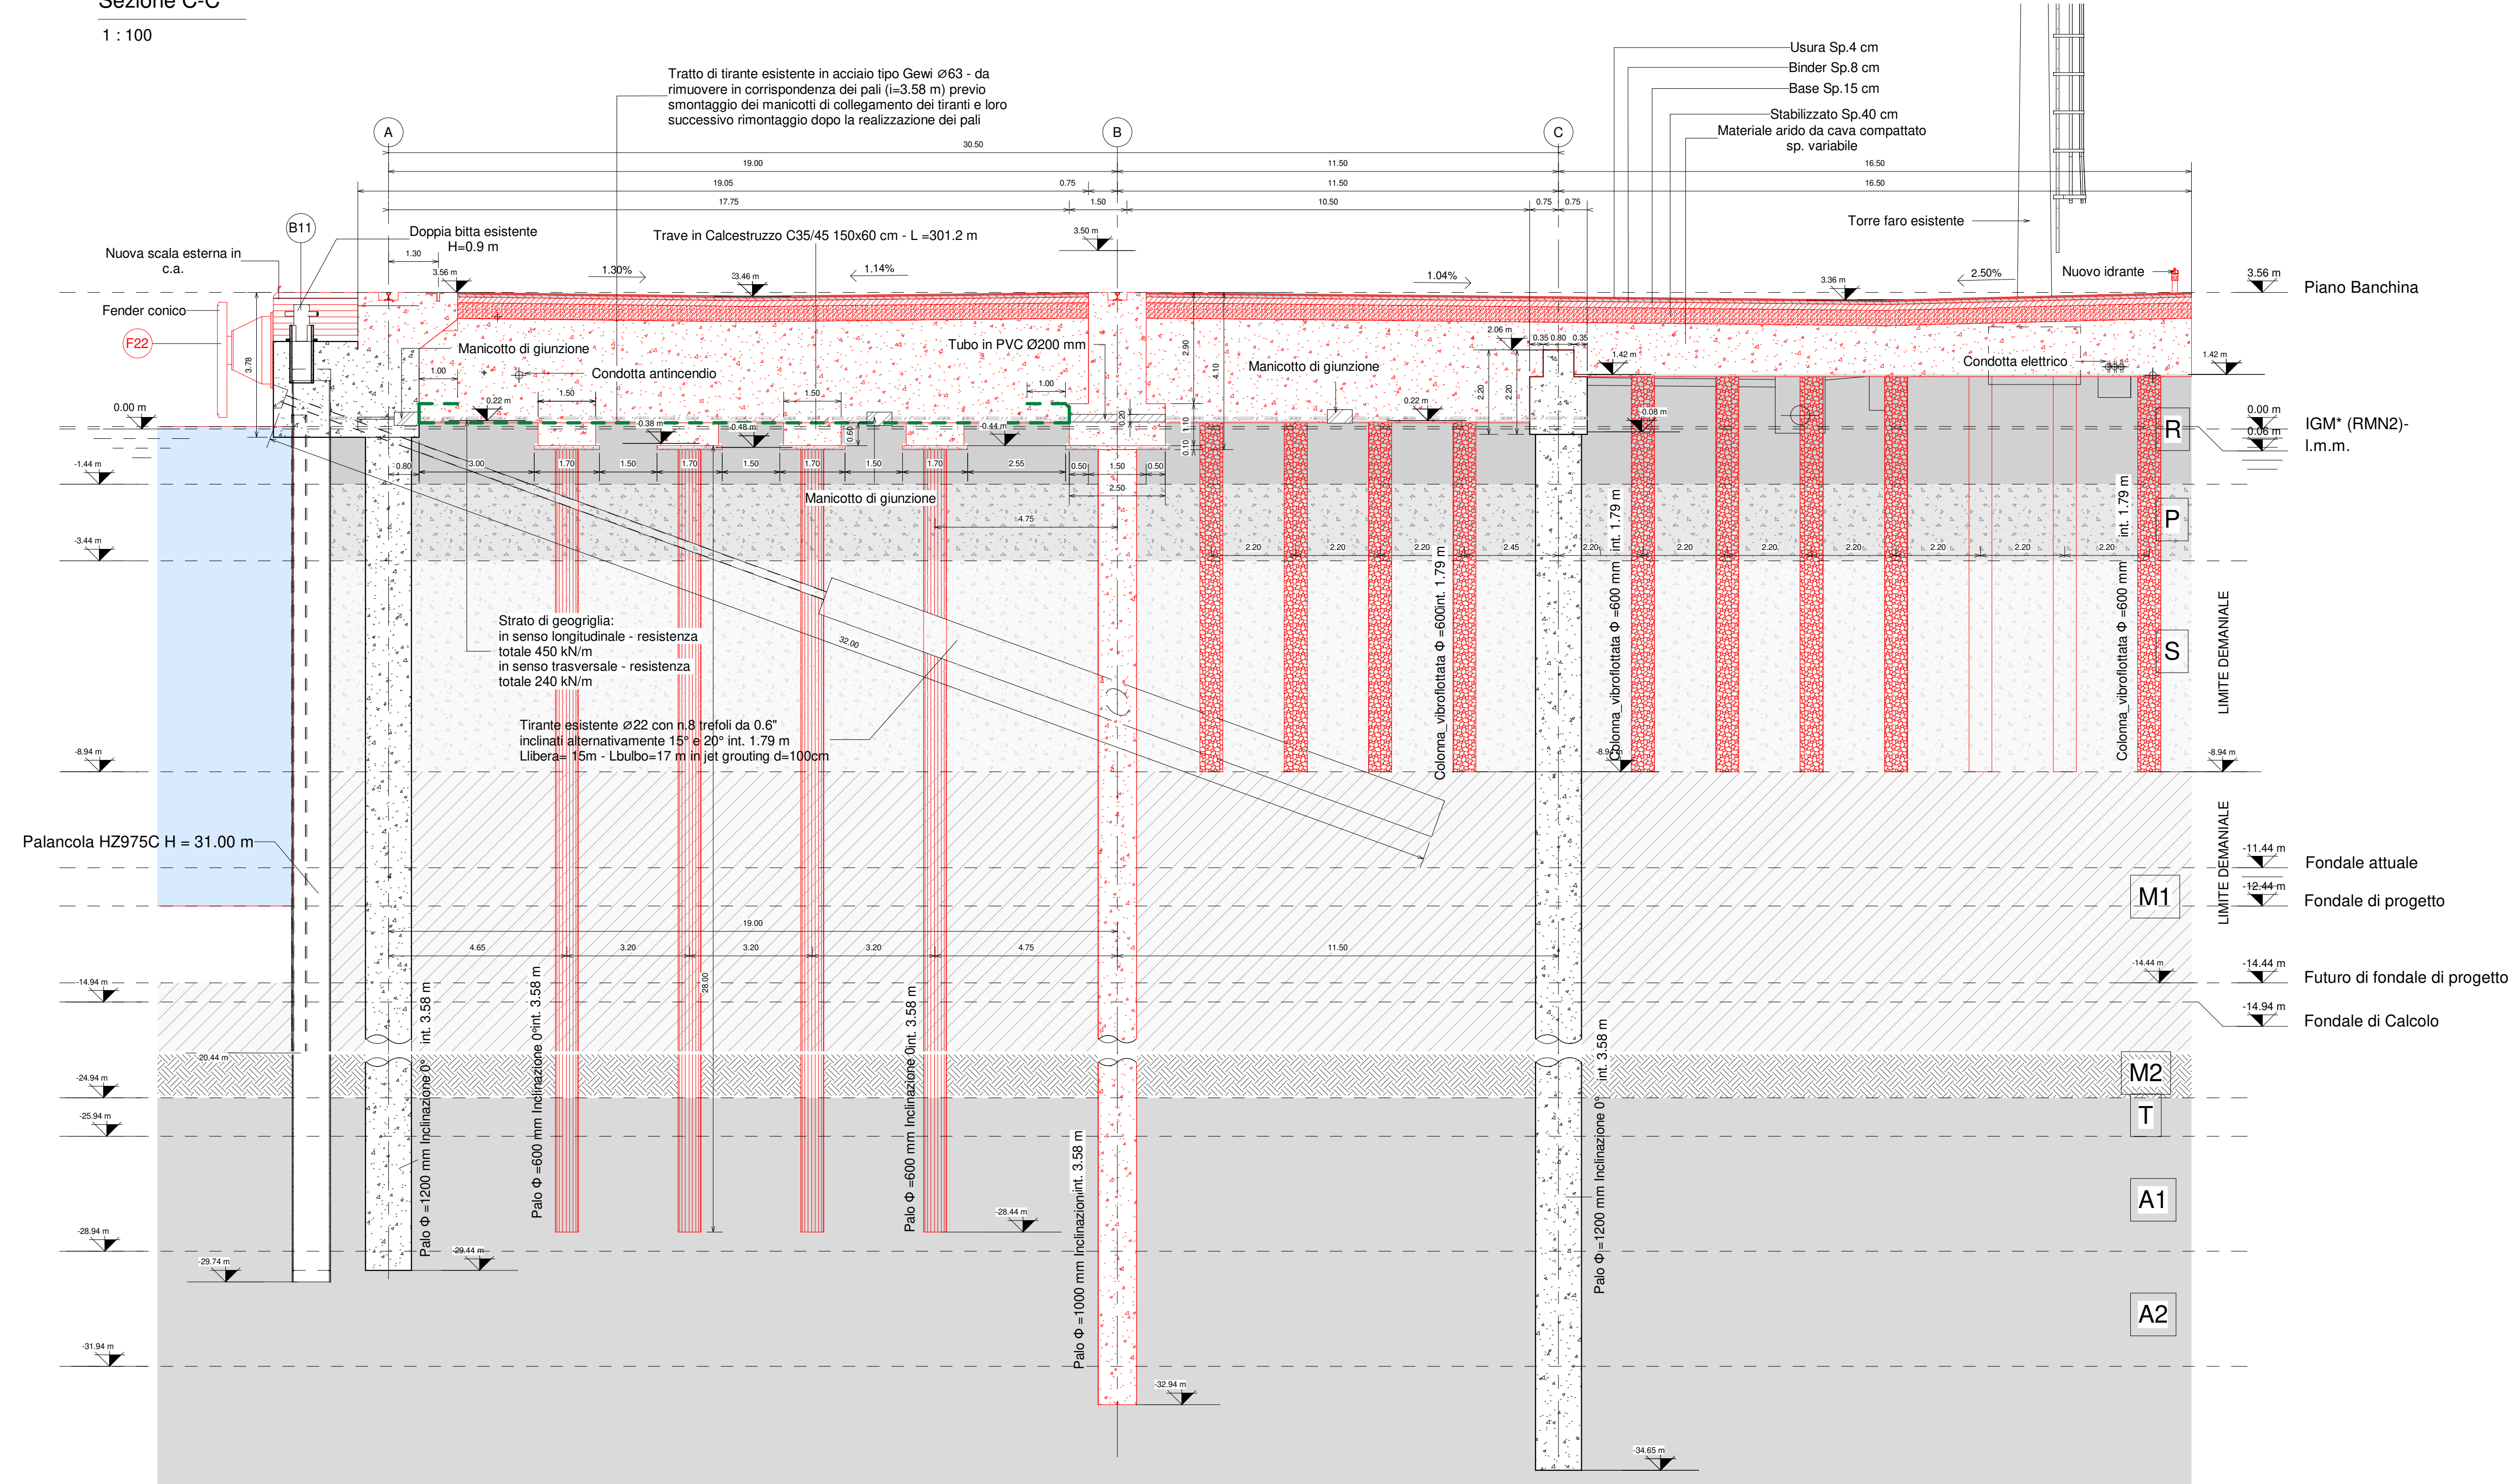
Sezione C-C
1 : 100

Tratto di tirante esistente in acciaio tipo Gewi ⌀63 - da rimuovere in corrispondenza dei pali (i=3.58 m) previo smontaggio dei manicotti di collegamento dei tiranti e loro successivo rimontaggio dopo la realizzazione dei pali

Usura Sp.4 cm
Binder Sp.8 cm
Base Sp.15 cm
Stabilizzato Sp.40 cm
Materiale arido da cava compattato sp. variabile

A B C
30.50
19.00 11.50 16.50
19.05 0.75 11.50 16.50
17.75 1.50 10.50 0.75 0.75

B11
Doppia bitta esistente H=0.9 m
Nuova scala esterna in c.a.
Trave in Calcestruzzo C35/45 150x60 cm - L =301.2 m
Torre faro esistente
Nuovo idrante
1.30
3.56 m
1.30%
3.46 m
1.14%
3.50 m
1.04%
3.36 m
2.50%
3.56 m
Piano Banchina
Fender conico
F22
3.78
Manicotto di giunzione
Condotta antincendio
Tubo in PVC Ø200 mm
Manicotto di giunzione
Condotta elettrico
1.00
1.50
1.50
1.00
2.06 m
0.35 0.80 0.35
1.42 m
1.42 m
2.90
4.10
2.20
2.20
0.00 m
0.22 m
0.38 m
0.48 m
0.60
0.44 m
0.20
1.10
0.10
0.22 m
-0.08 m
0.00 m
0.06 m
IGM* (RMN2)- l.m.m.
R
-1.44 m
0.80
3.00
1.70 1.50 1.70 1.50 1.70 1.50 1.70 2.55 0.50 1.50 0.50
2.50
Manicotto di giunzione
4.75
P
-3.44 m
2.20 2.20 2.20 2.45 2.20 2.20 2.20 2.20 2.20 2.20 2.20
Strato di geogriglia:
in senso longitudinale - resistenza totale 450 kN/m
in senso trasversale - resistenza totale 240 kN/m
32.00
Tirante esistente ⌀22 con n.8 trefoli da 0.6" inclinati alternativamente 15° e 20° int. 1.79 m
Llibera= 15m - Lbulbo=17 m in jet grouting d=100cm
Colonna_vibroflottata Φ =600int. 1.79 m
Colonna_vibroflottata Φ =600 mm int. 1.79 m
Colonna_vibroflottata Φ =600 mm int. 1.79 m
S
LIMITE DEMANIALE
-8.94 m
-8.94 m
-8.94 m
Palancola HZ975C H = 31.00 m
LIMITE DEMANIALE
-11.44 m
Fondale attuale
M1
-12.44 m
Fondale di progetto
19.00
4.65 3.20 3.20 3.20 4.75 11.50
28.00
-14.44 m
-14.44 m
Futuro di fondale di progetto
-14.94 m
-14.94 m
Fondale di Calcolo
int. 3.58 m
-20.44 m
M2
-24.94 m
T
-25.94 m
Palo Φ =1200 mm Inclinazione 0°
Palo Φ =600 mm Inclinazione 0°int. 3.58 m
Palo Φ =600 mm Inclinazione 0°int. 3.58 m
Palo Φ =1000 mm Inclinazioneint. 3.58 m
Palo Φ =1200 mm Inclinazione 0° int. 3.58 m
A1
-28.44 m
-28.94 m
-29.44 m
-29.74 m
A2
-31.94 m
-32.94 m
-34.65 m